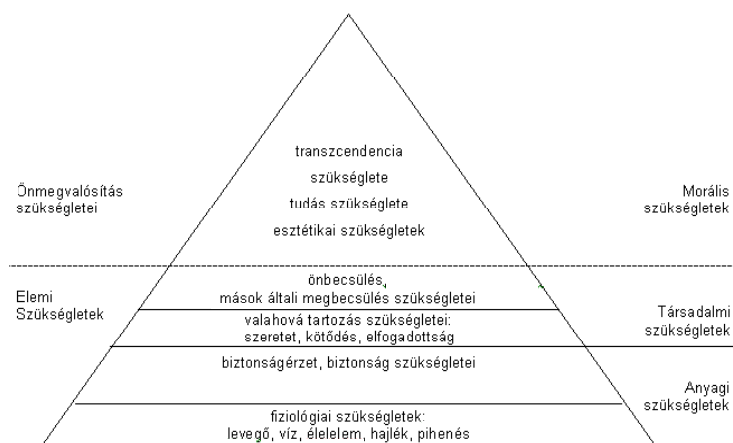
Önmegvalósítás szükségletei

transzcendencia
szükséglete
tudás szükséglete
esztétikai szükségletek

Morális szükségletek

Elemi Szükségletek

önbecsülés,
mások általi megbecsülés szükségletei

valahová tartozás szükségletei:
szeretet, kötődés, elfogadottság

Társadalmi szükségletek

biztonságérzet, biztonság szükségletei

Anyagi szükségletek

fiziológiai szükségletek:
levegő, víz, élelelem, hajlék, pihenés